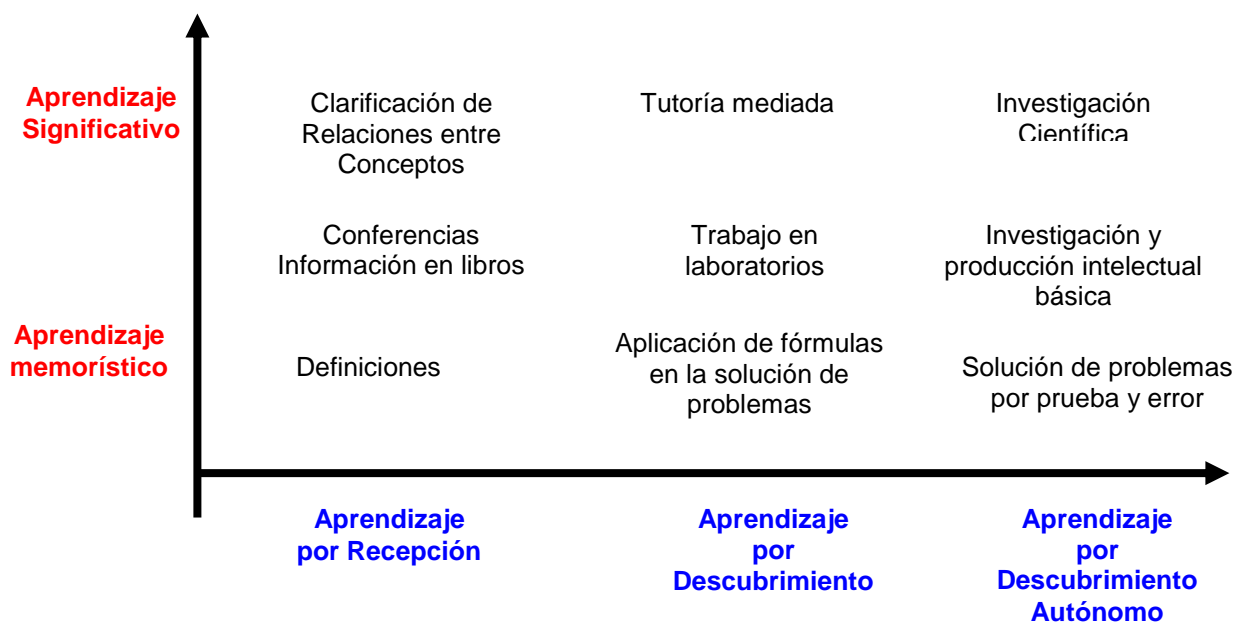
Aprendizaje Significativo

Clarificación de Relaciones entre Conceptos

Tutoría mediada

Investigación Científica

Conferencias Información en libros

Trabajo en laboratorios

Investigación y producción intelectual básica

Aprendizaje memorístico

Definiciones

Aplicación de fórmulas en la solución de problemas

Solución de problemas por prueba y error

Aprendizaje por Recepción

Aprendizaje por Descubrimiento

Aprendizaje por Descubrimiento Autónomo